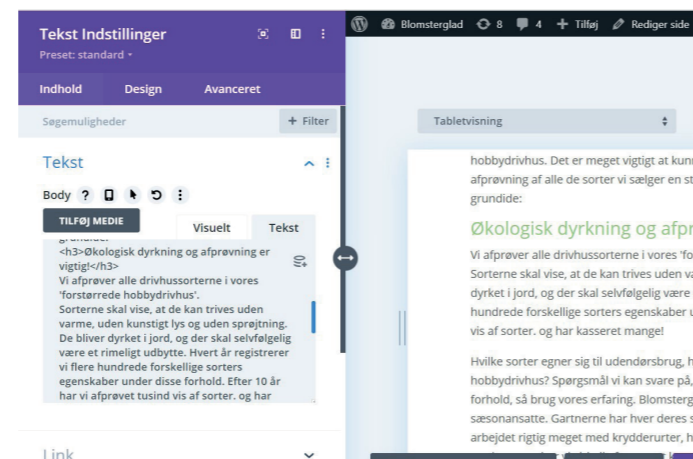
Tekst Indstillinger
Preset: standard ▾

Indhold Design Avanceret

Søgemuligheder
+ Filter

Tekst

Body ? 

TILFØJ MEDIE
Visuelt Tekst

grundide:
<h3>Økologisk dyrkning og afprøvning er vigtig!</h3>
Vi afprøver alle drivhussorterne i vores 'forstørrede hobbydrivhus'.
Sorterne skal vise, at de kan trives uden varme, uden kunstigt lys og uden sprøjtning. De bliver dyrket i jord, og der skal selvfølgelig være et rimeligt udbytte. Hvert år registrerer vi flere hundrede forskellige sorters egenskaber under disse forhold. Efter 10 år har vi afprøvet tusind vis af sorter. og har

Link

Blomsterglad 8 4 + Tilføj Rediger side

Tabletvisning

hobbydrivhus. Det er meget vigtigt at kun
afprøvning af alle de sorter vi sælger en st
grundide:

Økologisk dyrkning og afpr

Vi afprøver alle drivhussorterne i vores 'fo
Sorterne skal vise, at de kan trives uden va
dyrket i jord, og der skal selvfølgelig være
hundrede forskellige sorters egenskaber u
vis af sorter. og har kasseret mange!

Hvilke sorter egner sig til udendørsbrug, h
hobbydrivhus? Spørgsmål vi kan svare på,
forhold, så brug vores erfaring. Blomsterg
sæsonansatte. Gartnerne har hver deres s
arbejdet rigtig meget med krydderurter, h